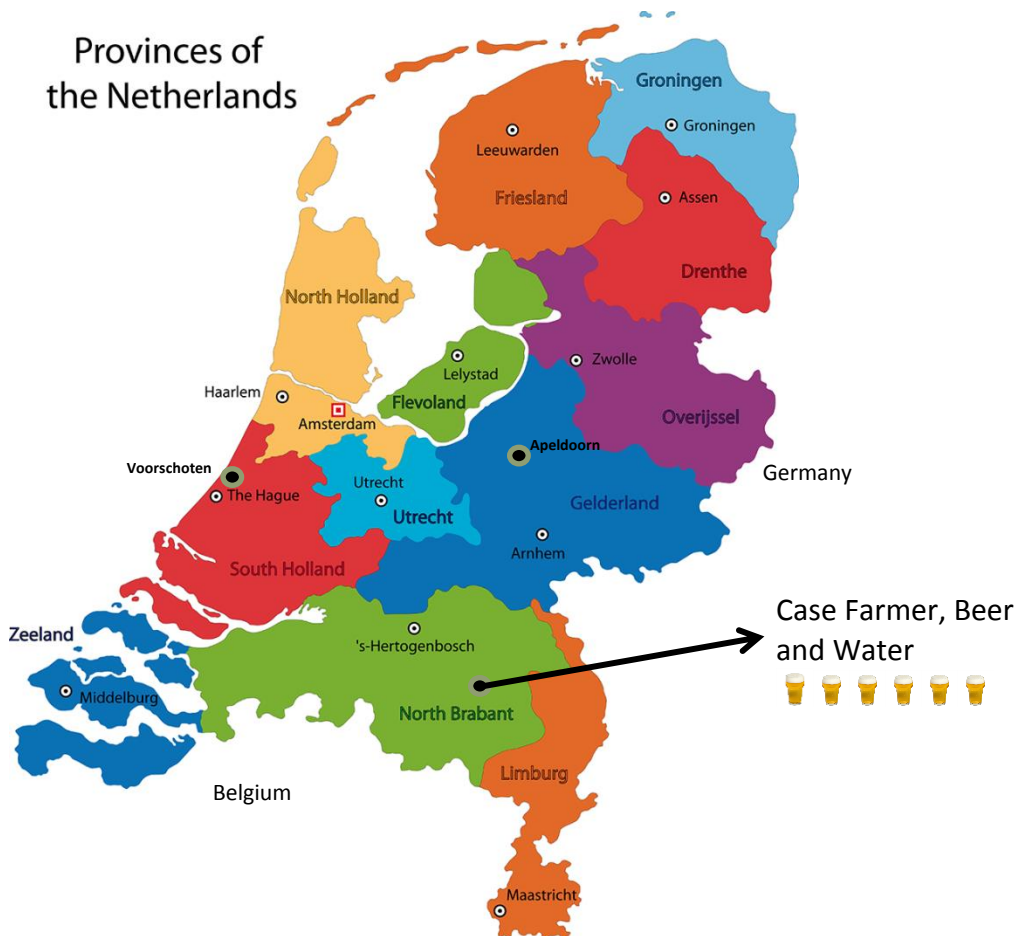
Provinces of the Netherlands

Groningen
Groningen
Leeuwarden
Friesland
Assen
Drenthe
North Holland
Lelystad
Zwolle
Haarlem
Amsterdam
Flevoland
Overijssel
Apeldoorn
Voorschoten
The Hague
Utrecht
Utrecht
Gelderland
Germany
Arnhem
South Holland
Zeeland
's-Hertogenbosch
Case Farmer, Beer and Water
Middelburg
North Brabant
Limburg
Belgium
Maastricht